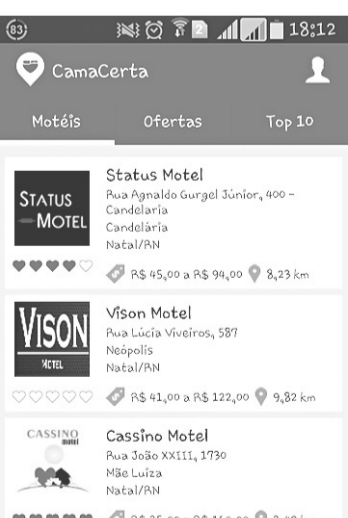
83 18:12

CamaCerta

Motéis Ofertas Top 10

STATUS MOTEL

Status Motel
Rua Agnaldo Gurgel Júnior, 400 - Candelária
Candelária
Natal/RN

R$ 45,00 a R$ 94,00 8,23 km

VISON MOTEL

Vison Motel
Rua Lúcia Viveiros, 587
Neópolis
Natal/RN

R$ 41,00 a R$ 122,00 9,82 km

CASSINO motel

Cassino Motel
Rua João XXIII, 1730
Mãe Luiza
Natal/RN

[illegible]